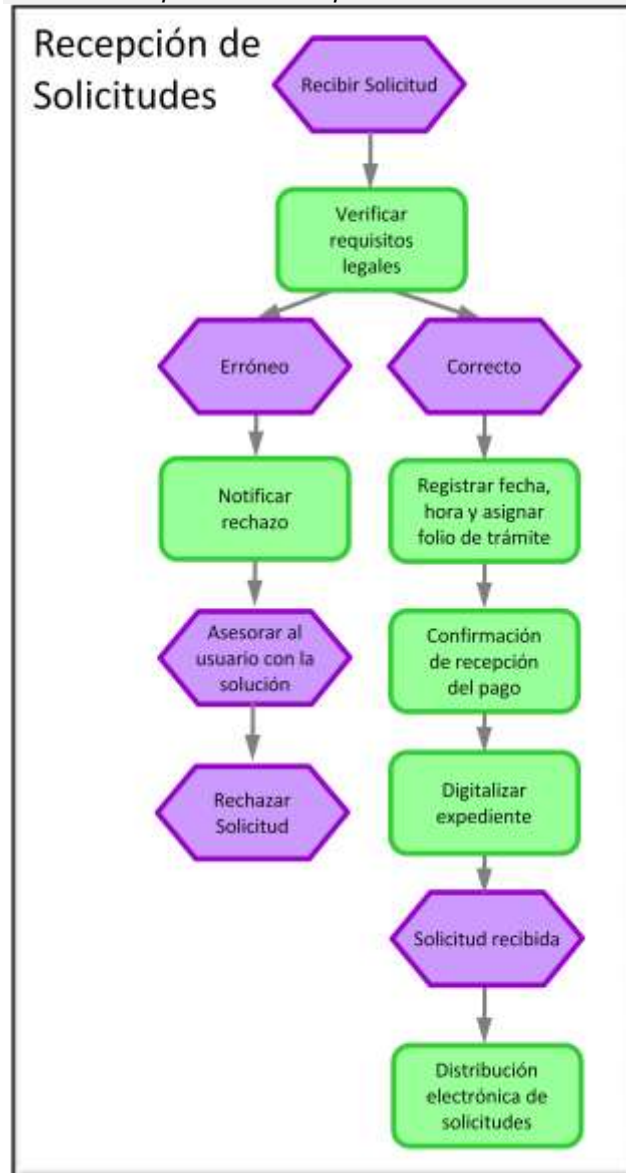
Recepción de Solicitudes

Recibir Solicitud

Verificar requisitos legales

Erróneo

Correcto

Notificar rechazo

Registrar fecha, hora y asignar folio de trámite

Asesorar al usuario con la solución

Confirmación de recepción del pago

Rechazar Solicitud

Digitalizar expediente

Solicitud recibida

Distribución electrónica de solicitudes